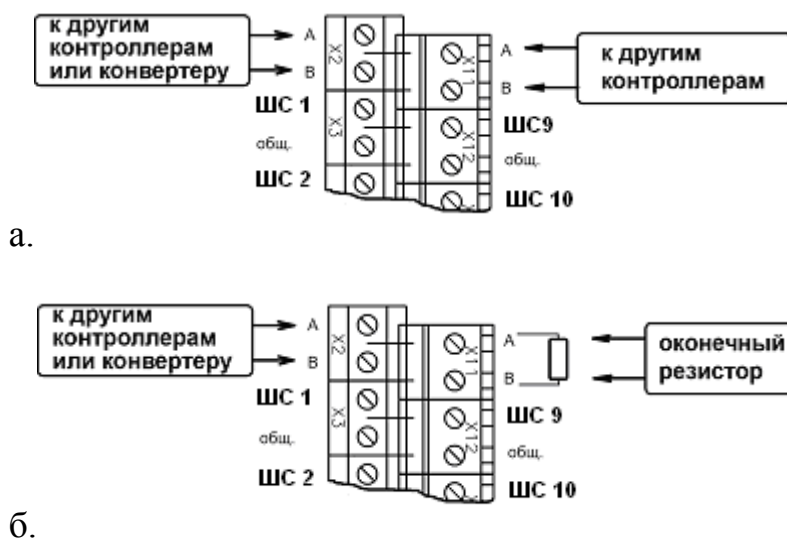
к другим контроллерам или конвертеру

A

B

X2

X3

ШС 1

общ.

ШС 2

X11

X12

A

B

ШС9

общ.

ШС 10

к другим контроллерам

а.

к другим контроллерам или конвертеру

A

B

X2

X3

ШС 1

общ.

ШС 2

X11

X12

A

B

ШС 9

общ.

ШС 10

оконечный резистор

б.